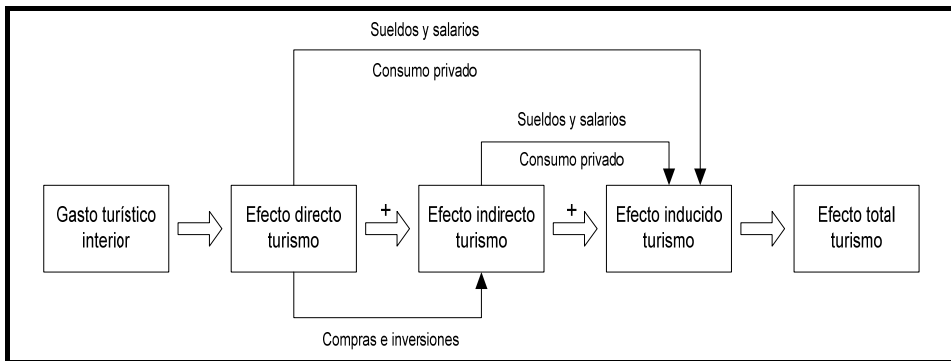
Sueldos y salarios

Consumo privado

Sueldos y salarios

Consumo privado

Gasto turístico interior

Efecto directo turismo

+

Efecto indirecto turismo

+

Efecto inducido turismo

Efecto total turismo

Compras e inversiones